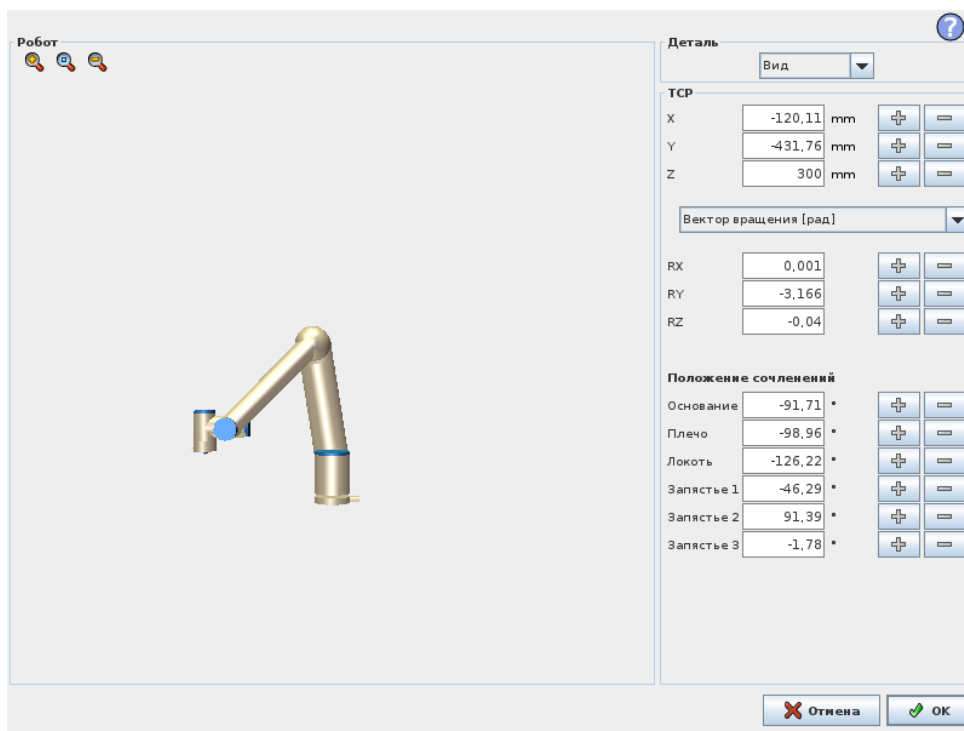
Робот

Деталь

Вид

TCP

X -120,11 mm

Y -431,76 mm

Z 300 mm

Вектор вращения [рад]

RX 0,001

RY -3,166

RZ -0,04

Положение сочленений

Основание -91,71 °

Плечо -98,96 °

Локоть -126,22 °

Запястье 1 -46,29 °

Запястье 2 91,39 °

Запястье 3 -1,78 °

Отмена

OK